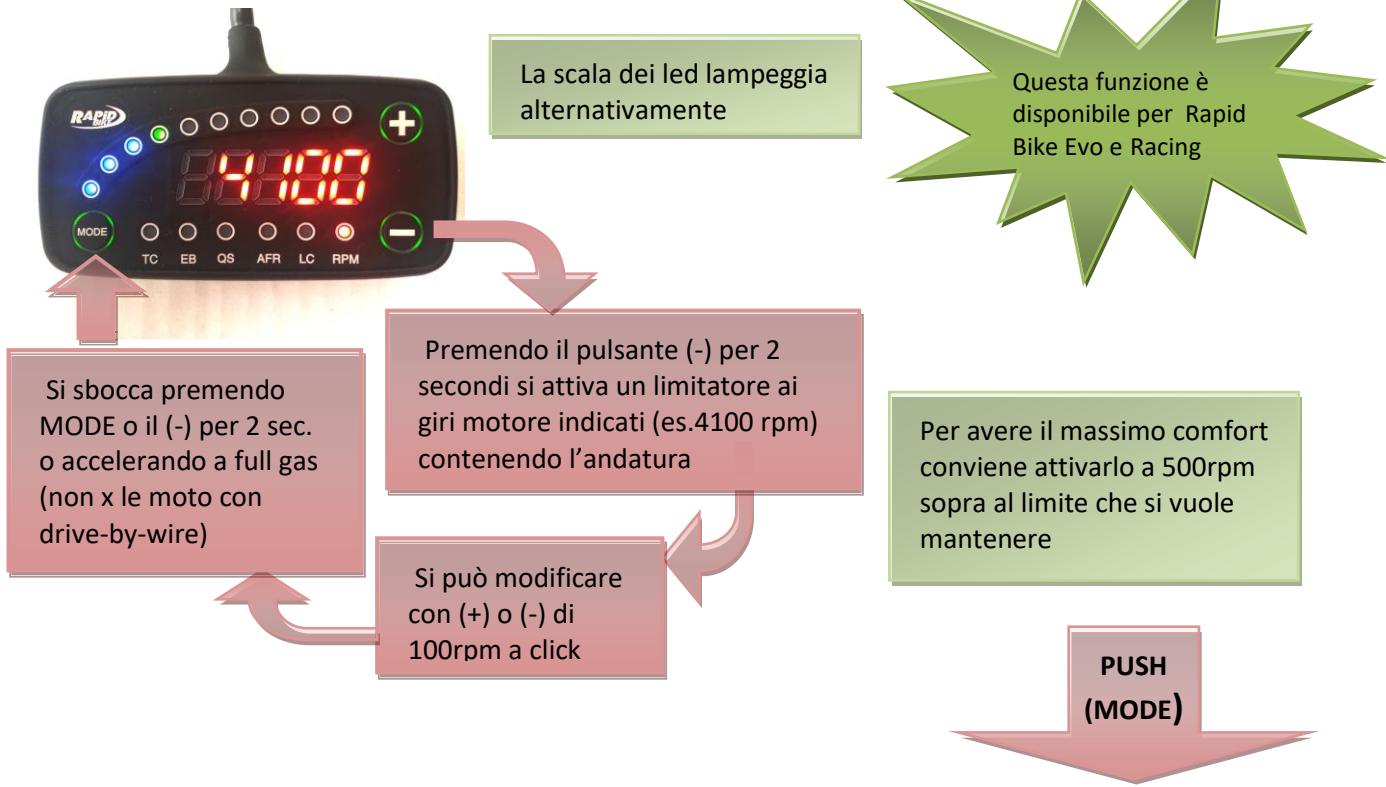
RAPID BIKE

4100

MODE

TC EB QS AFR LC RPM

La scala dei led lampeggia alternativamente

Questa funzione è disponibile per Rapid Bike Evo e Racing

Premendo il pulsante (-) per 2 secondi si attiva un limitatore ai giri motore indicati (es.4100 rpm) contenendo l'andatura

Si sbocca premendo MODE o il (-) per 2 sec. o accelerando a full gas (non x le moto con drive-by-wire)

Per avere il massimo comfort conviene attivarlo a 500rpm sopra al limite che si vuole mantenere

Si può modificare con (+) o (-) di 100rpm a click

PUSH (MODE)